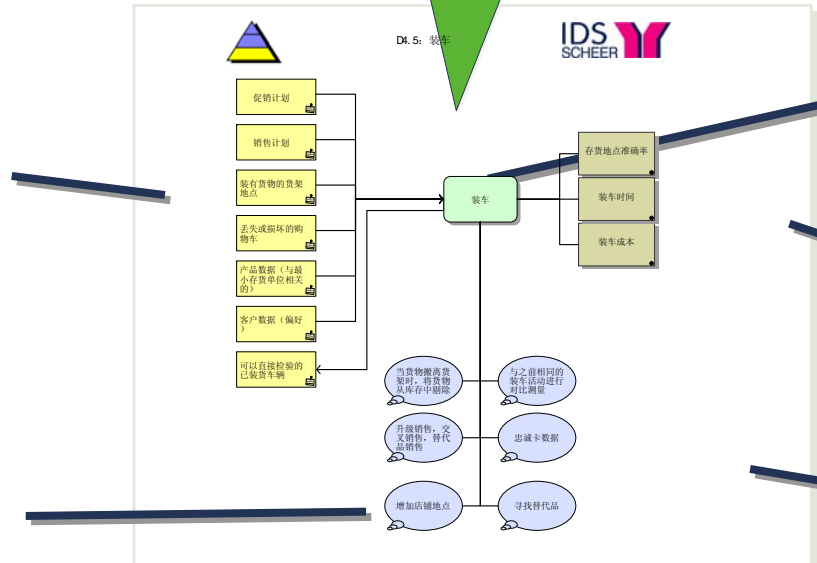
D4. 5：装车

IDS SCHEER

促销计划

销售计划

装有货物的货架地点

丢失或损坏的购物车

产品数据（与最小存货单位相关的）

客户数据（偏好）

可以直接检验的已装货车辆

装车

存货地点准确率

装车时间

装车成本

当货物搬离货架时，将货物从库存中剔除

与之前相同的装车活动进行对比测量

升级销售，交叉销售，替代品销售

忠诚卡数据

增加店铺地点

寻找替代品